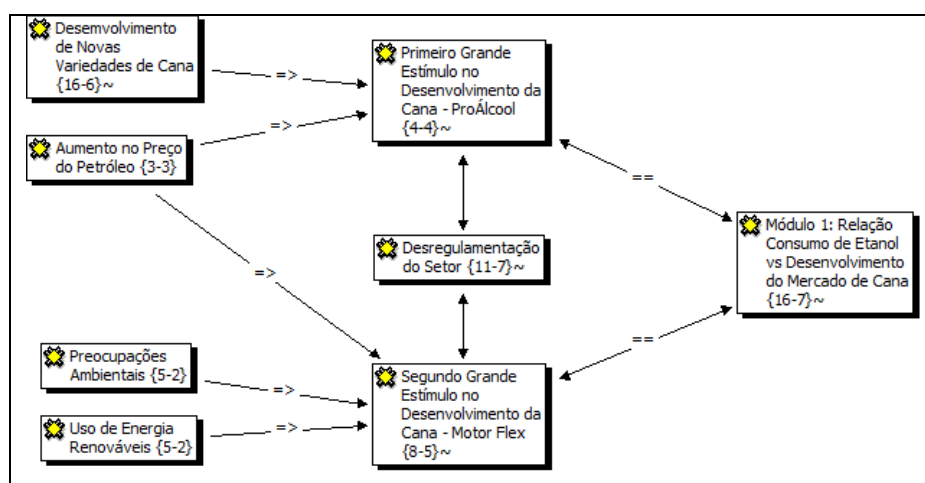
Desenvolvimento de Novas Variedades de Cana {16-6}~

=>

Primeiro Grande Estímulo no Desenvolvimento da Cana - ProÁlcool {4-4}~

=>

Aumento no Preço do Petróleo {3-3}

==

Módulo 1: Relação Consumo de Etanol vs Desenvolvimento do Mercado de Cana {16-7}~

Desregulamentação do Setor {11-7}~

=>

==

Preocupações Ambientais {5-2}

=>

Segundo Grande Estímulo no Desenvolvimento da Cana - Motor Flex {8-5}~

Uso de Energia Renováveis {5-2}

=>